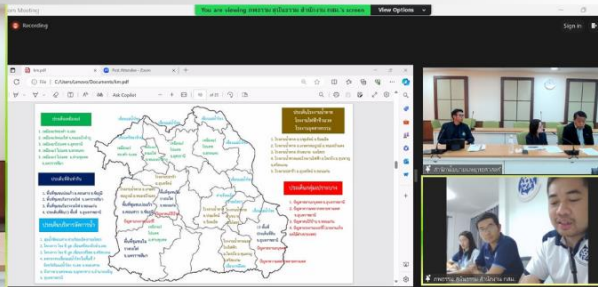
om Meeting
Recording
You are viewing กชกร สุทธิประภา สำนักงาน กสม.'s screen
View Options
Sign in
File
C:/Users/Lenovo/Documents/hm.pdf
Ask Copilot
of 21
ประเด็นสิ่งแวดล้อม
ประเด็นสิทธิเด็ก
ประเด็นบริหารจัดการน้ำ
ประเด็นนโยบายภาครัฐ โครงการพัฒนาด้าน โครงการอุตสาหกรรม
ประเด็นกลุ่มแรงงาน
ศาลากลางจังหวัด
กชกร สุทธิประภา สำนักงาน กสม.